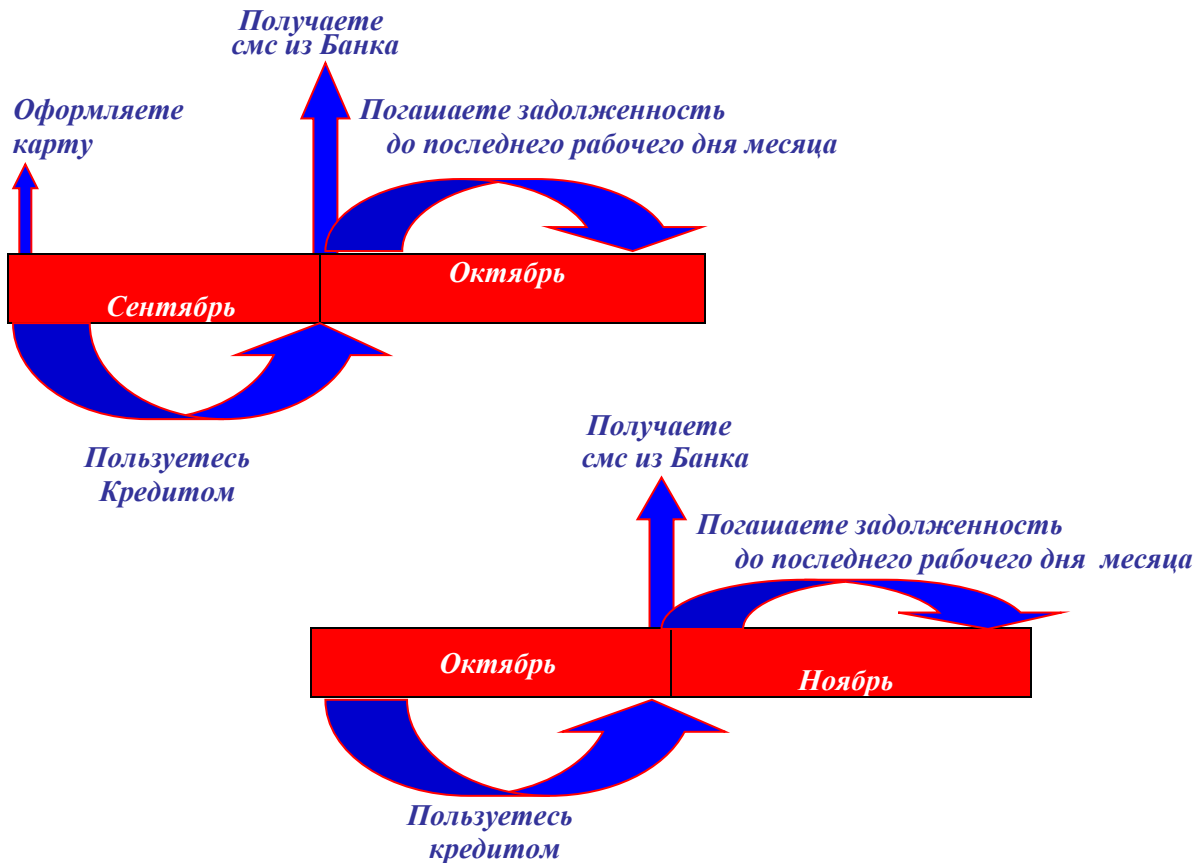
Получаете смс из Банка

Оформляете карту

Погашаете задолженность до последнего рабочего дня месяца

Октябрь

Сентябрь

Пользуетесь Кредитом

Получаете смс из Банка

Погашаете задолженность до последнего рабочего дня месяца

Октябрь

Ноябрь

Пользуетесь кредитом